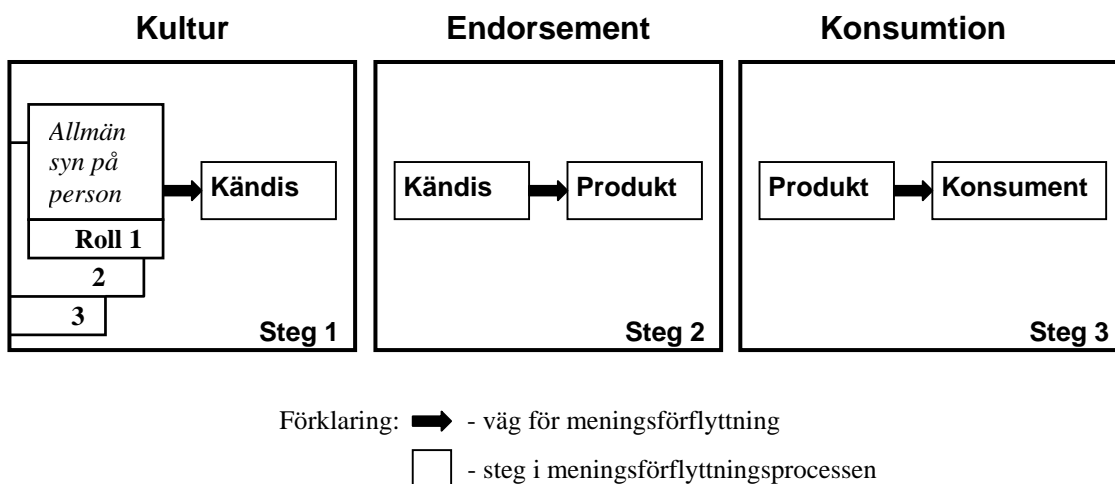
Kultur

Allmän syn på person

Roll 1

2

3

Kändis

Steg 1

Endorsement

Kändis

Produkt

Steg 2

Konsumtion

Produkt

Konsument

Steg 3

Förklaring: - väg för meningsförflyttning

- steg i meningsförflyttningsprocessen